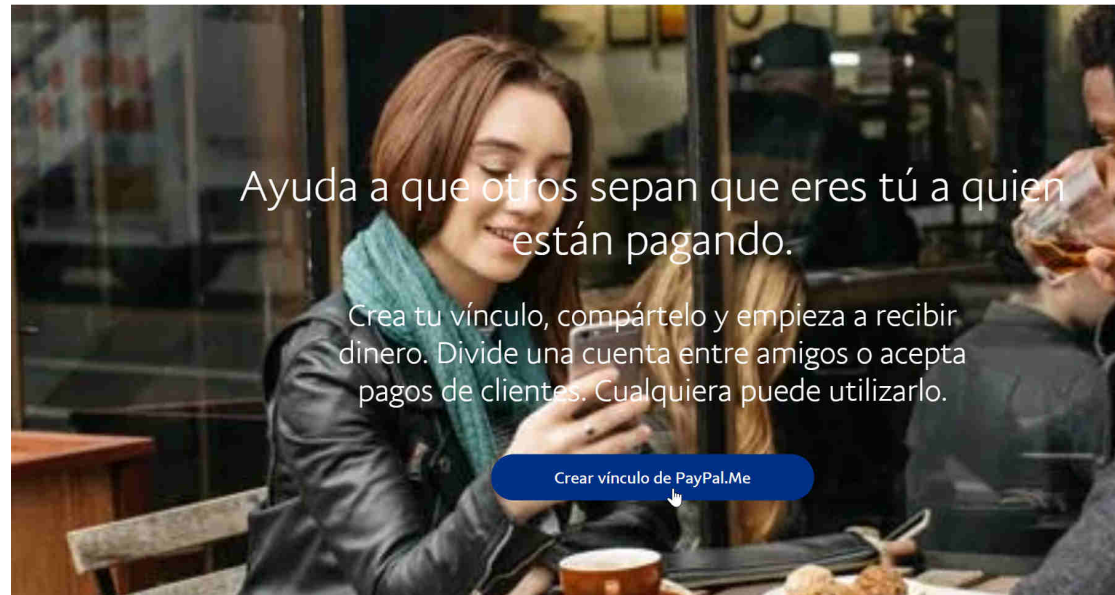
Ayuda a que otros sepan que eres tú a quien están pagando.

Crea tu vínculo, compártelo y empieza a recibir dinero. Divide una cuenta entre amigos o acepta pagos de clientes. Cualquiera puede utilizarlo.

Crear vínculo de PayPal.Me